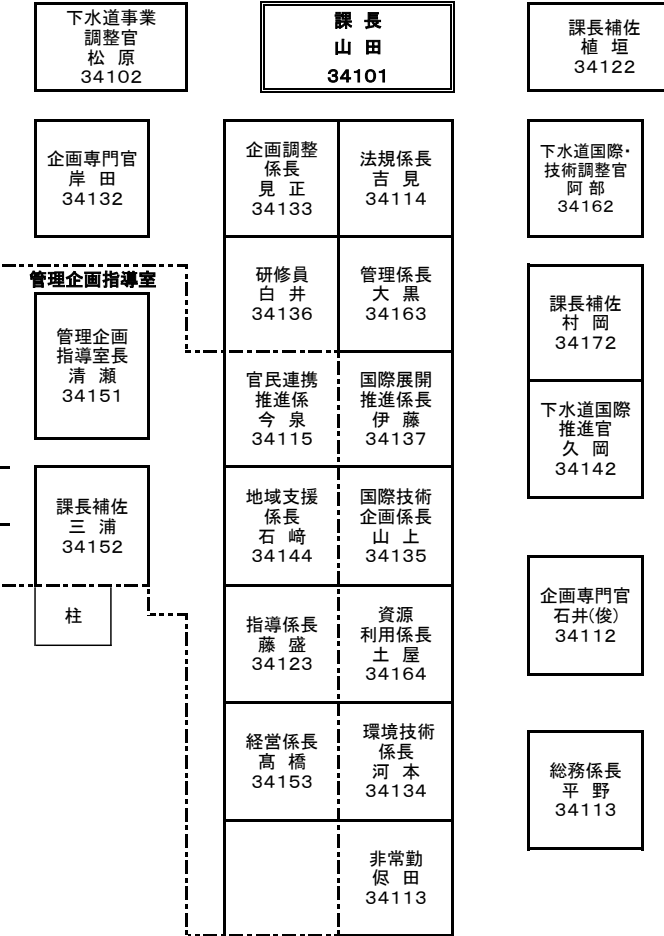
下水道事業
調整官
松 原
34102

課 長
山 田
34101

課長補佐
植 垣
34122

企画専門官
岸 田
34132

企画調整
係長
見 正
34133

法規係長
吉 見
34114

下水道国際・
技術調整官
阿 部
34162

管理企画指導室

管理企画
指導室長
清 瀬
34151

研修員
白 井
34136

管理係長
大 黒
34163

課長補佐
村 岡
34172

官民連携
推進係
今 泉
34115

国際展開
推進係長
伊 藤
34137

下水道国際
推進官
久 岡
34142

課長補佐
三 浦
34152

地域支援
係長
石 﨑
34144

国際技術
企画係長
山 上
34135

柱

指導係長
藤 盛
34123

資源
利用係長
土 屋
34164

企画専門官
石井(俊)
34112

経営係長
髙 橋
34153

環境技術
係長
河 本
34134

総務係長
平 野
34113

非常勤
俣 田
34113